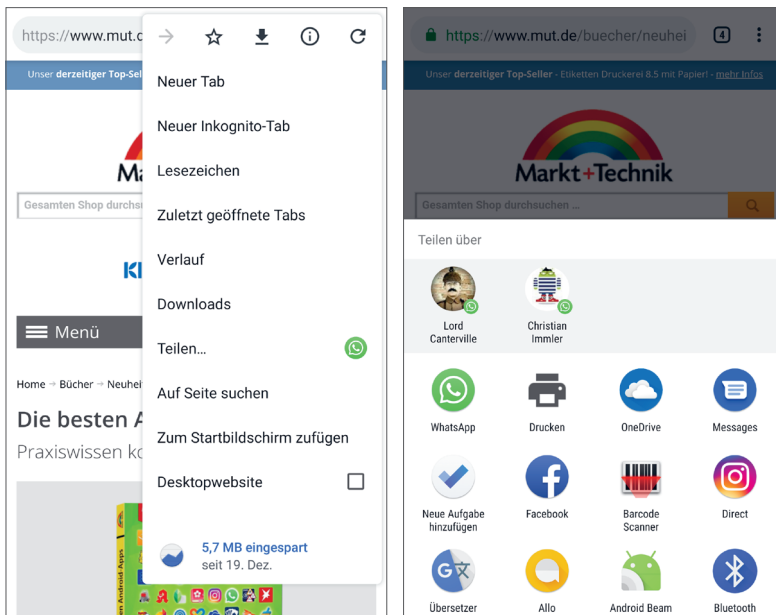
https://www.mut.

Unser derzeitiger Top-Sel

Ma

Gesamten Shop durchs

Kl

Menü

Home → Bücher → Neuhei

Die besten A

Praxiswissen ko

Neuer Tab

Neuer Inkognito-Tab

Lesezeichen

Zuletzt geöffnete Tabs

Verlauf

Downloads

Teilen...

Auf Seite suchen

Zum Startbildschirm zufügen

Desktopwebsite

5,7 MB eingespart
seit 19. Dez.

https://www.mut.de/buecher/neuhei

4

Unser derzeitiger Top-Seller - Etiketten Druckerei 8.5 mit Papier! - mehr Infos

Markt+Technik

Gesamten Shop durchsuchen ...

Teilen über

Lord Canterville

Christian Immler

WhatsApp

Drucken

OneDrive

Messages

Neue Aufgabe hinzufügen

Facebook

Barcode Scanner

Direct

Übersetzer

Allo

Android Beam

Bluetooth